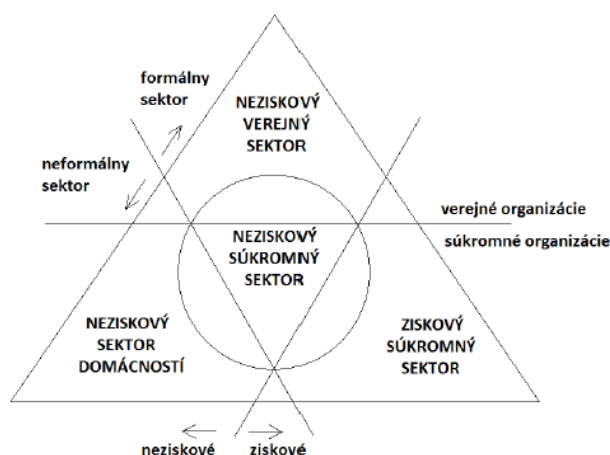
formálny sektor

neformálny sektor

NEZISKOVÝ VEREJNÝ SEKTOR

verejné organizácie

súkromné organizácie

NEZISKOVÝ SÚKROMNÝ SEKTOR

NEZISKOVÝ SEKTOR DOMÁCNOSTÍ

ZISKOVÝ SÚKROMNÝ SEKTOR

neziskové

ziskové